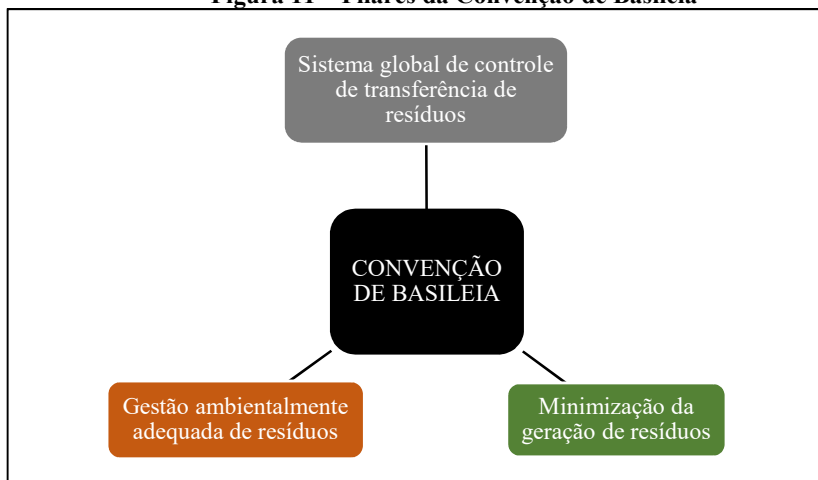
Figura 11 – Pilares da Convenção de Basileia

Sistema global de controle de transferência de resíduos

CONVENÇÃO DE BASILEIA

Gestão ambientalmente adequada de resíduos

Minimização da geração de resíduos